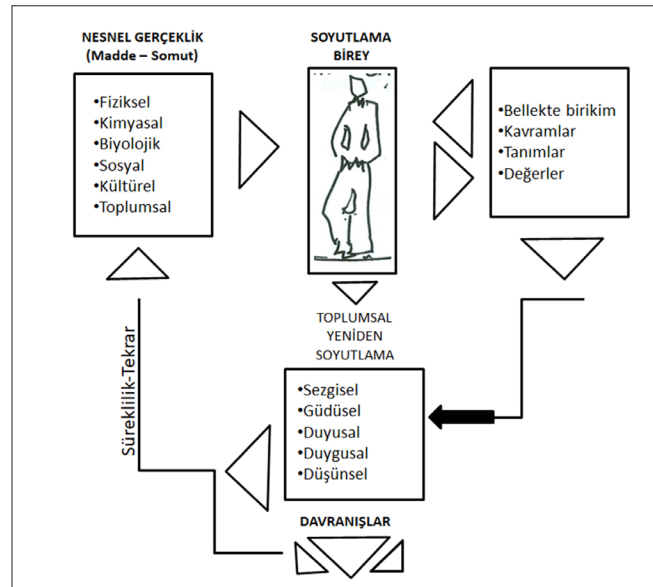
NESNEL GERÇEKLİK
(Madde – Somut)

•Fiziksel
•Kimyasal
•Biyolojik
•Sosyal
•Kültürel
•Toplumsal

SOYUTLAMA
BİREY

•Bellekte birikim
•Kavramlar
•Tanımlar
•Değerler

TOPLUMSAL
YENİDEN
SOYUTLAMA

•Sezgisel
•Güdüsel
•Duyusal
•Duygusal
•Düşünsel

Süreklilik-Tekrar

DAVRANIŞLAR